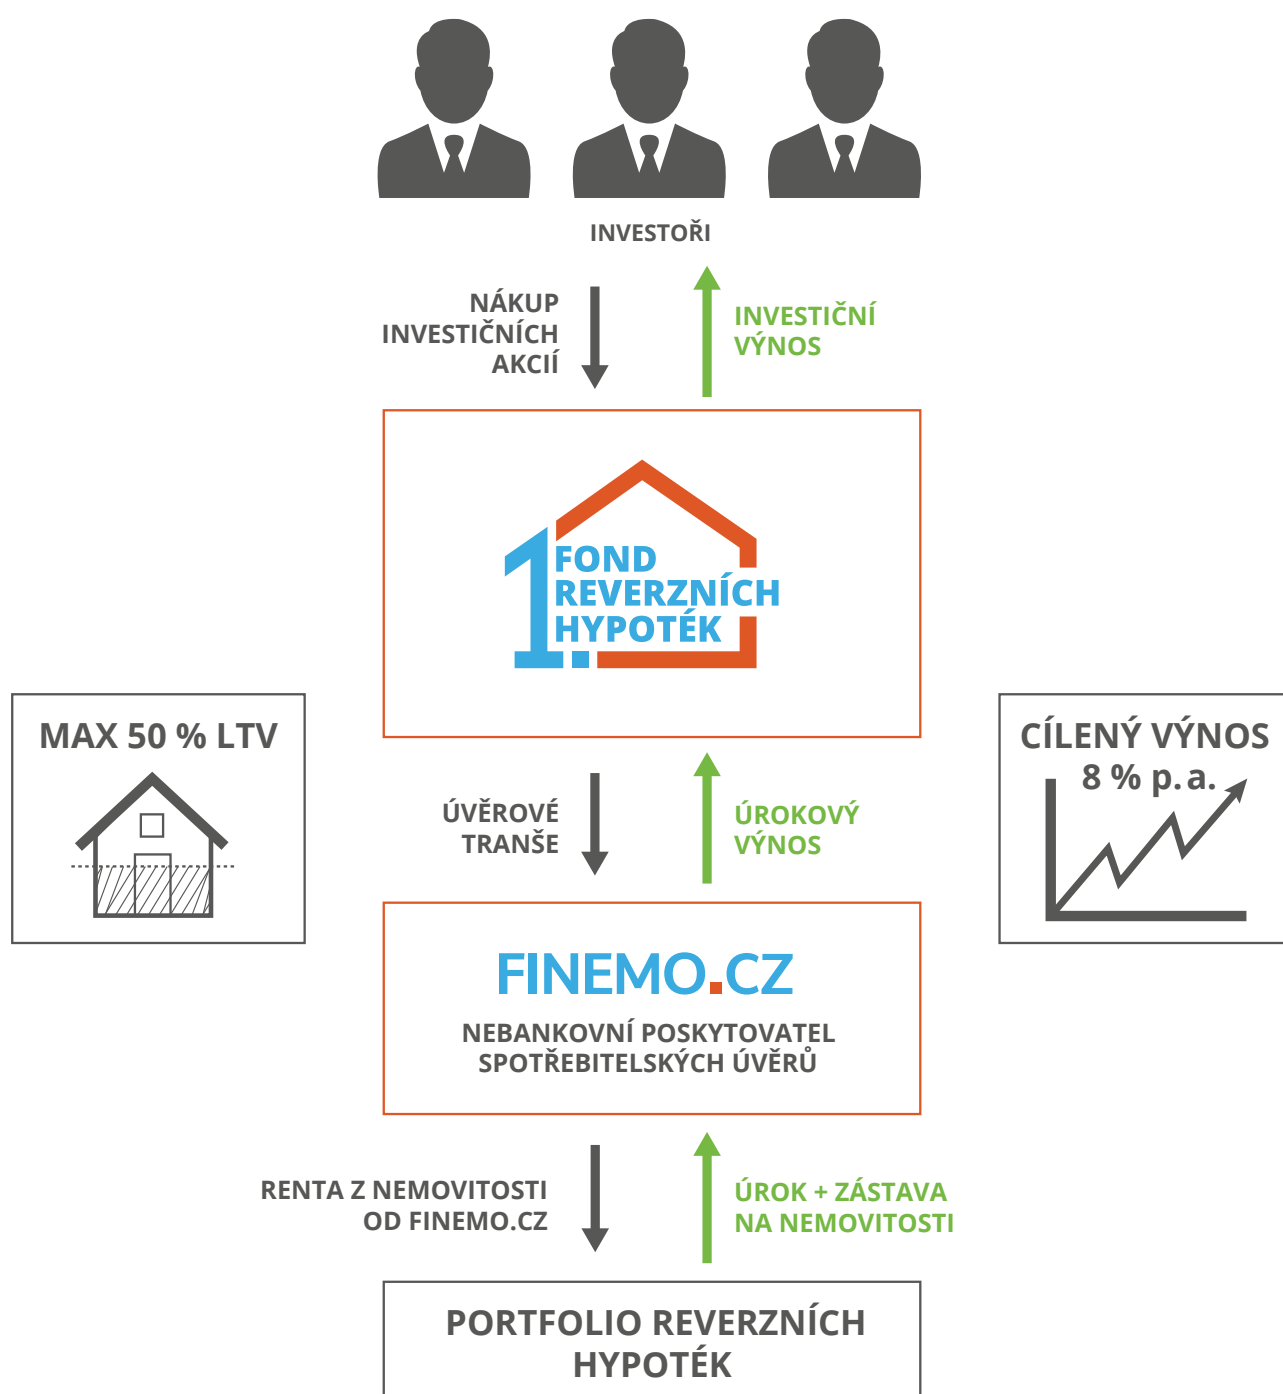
INVESTOŘI

NÁKUP INVESTIČNÍCH AKCIÍ

INVESTIČNÍ VÝNOS

1. FOND REVERZNÍCH HYPOTÉK

MAX 50 % LTV

CÍLENÝ VÝNOS 8 % p. a.

ÚVĚROVÉ TRANŠE

ÚROKOVÝ VÝNOS

FINEMO.CZ

NEBANKOVNÍ POSKYTOVATEL SPOTŘEBITELSKÝCH ÚVĚRŮ

RENTA Z NEMOVITOSTI OD FINEMO.CZ

ÚROK + ZÁSTAVA NA NEMOVITOSTI

PORTFOLIO REVERZNÍCH HYPOTÉK